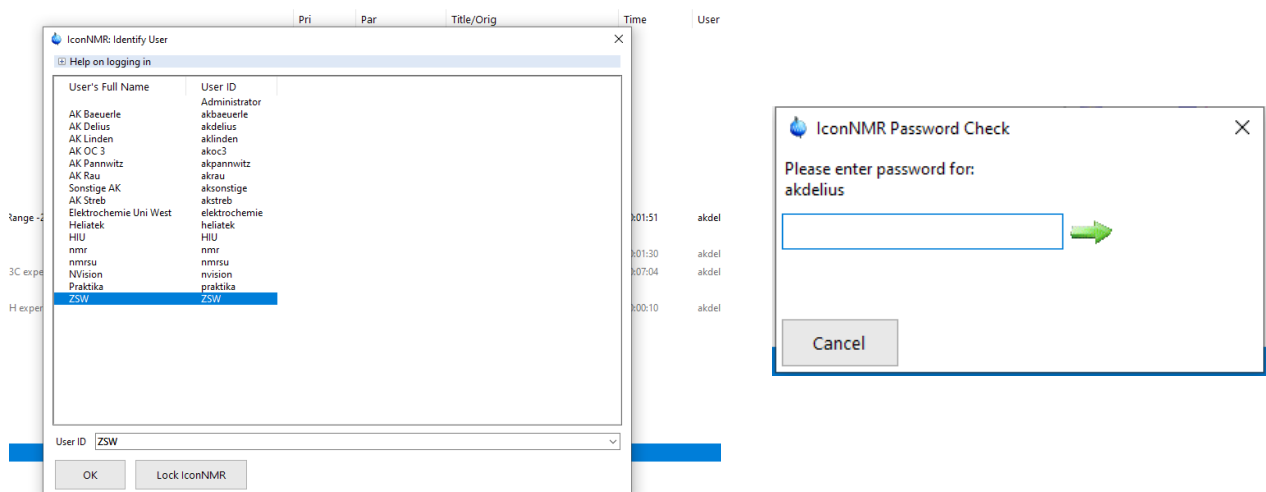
Pri Par Title/Orig Time User

IconNMR: Identify User

Help on logging in

| User's Full Name | User ID |
|---|---|
| | Administrator |
| AK Baeuerle | akbaeuerle |
| AK Delius | akdelius |
| AK Linden | aklinden |
| AK OC 3 | akoc3 |
| AK Pannwitz | akpannwitz |
| AK Rau | akrau |
| Sonstige AK | aksonstige |
| AK Streb | akstreb |
| Elektrochemie Uni West | elektrochemie |
| Heliatek | heliatek |
| HIU | HIU |
| nmr | nmr |
| nmrsu | nmrsu |
| NVision | nvision |
| Praktika | praktika |
| ZSW | ZSW |

Range -2 :01:51 akdel
:01:30 akdel
3C expe :07:04 akdel
H exper :00:10 akdel

User ID ZSW

OK Lock IconNMR

IconNMR Password Check

Please enter password for:
akdelius

Cancel